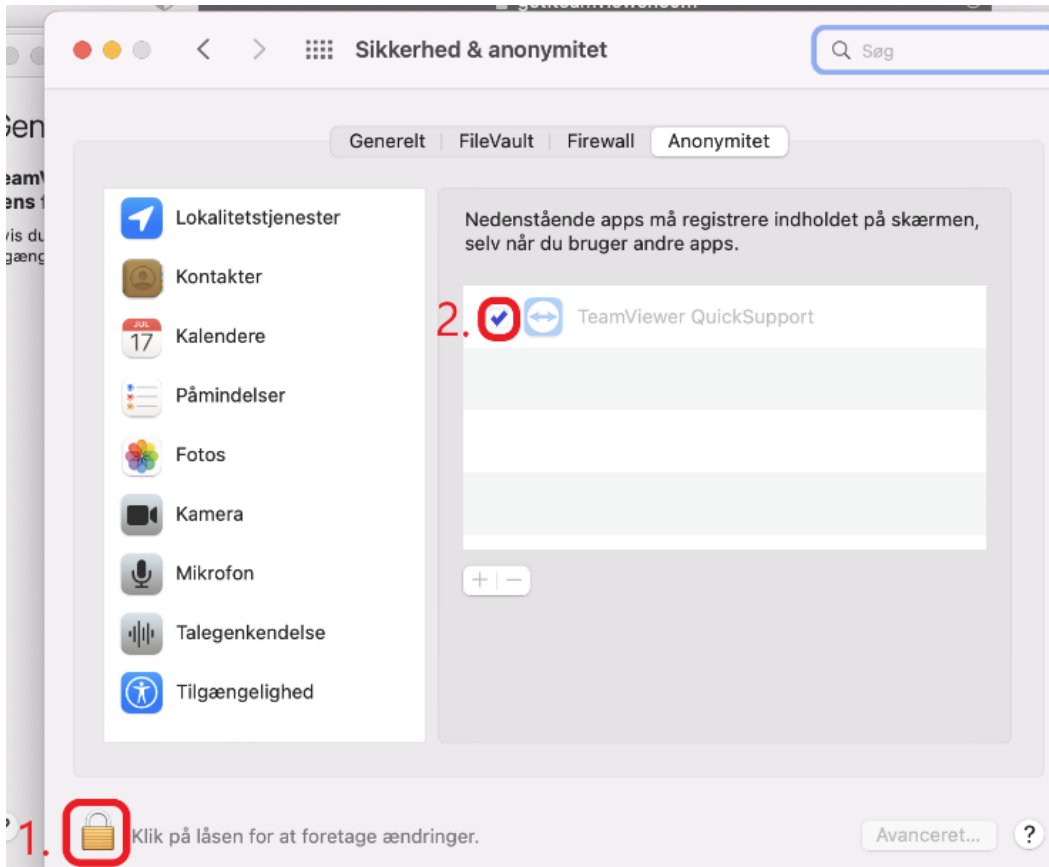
Sikkerhed & anonymitet

Søg

Generelt | FileVault | Firewall | Anonymitet

Lokalitetstjenester
Kontakter
JUL 17 Kalendere
Påmindelser
Fotos
Kamera
Mikrofon
Talegenkendelse
Tilgængelighed

Nedenstående apps må registrere indholdet på skærmen, selv når du bruger andre apps.

2. TeamViewer QuickSupport

+ −

1. Klik på låsen for at foretage ændringer.

Avanceret...

?

Gen
eamV
ens f
vis du
gæng